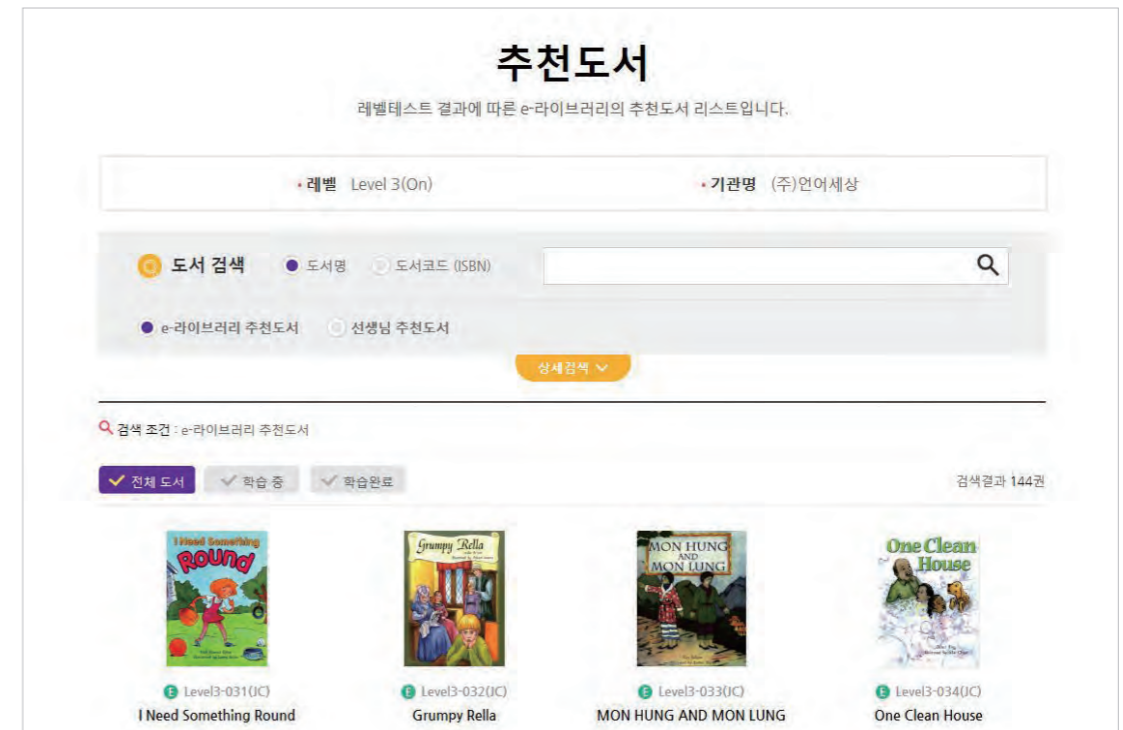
추천도서

레벨테스트 결과에 따른 e-라이브러리의 추천도서 리스트입니다.

• 레벨 Level 3(On)

• 기관명 (주)언어세상

도서 검색 도서명 도서코드 (ISBN)

e-라이브러리 추천도서 선생님 추천도서

상세검색

검색 조건 : e-라이브러리 추천도서

전체 도서 학습 중 학습완료

검색결과 144권

I Need Something Round

Grumpy Rella

MON HUNG AND MON LUNG

One Clean House

E Level3-031(JC)
I Need Something Round

E Level3-032(JC)
Grumpy Rella

E Level3-033(JC)
MON HUNG AND MON LUNG

E Level3-034(JC)
One Clean House